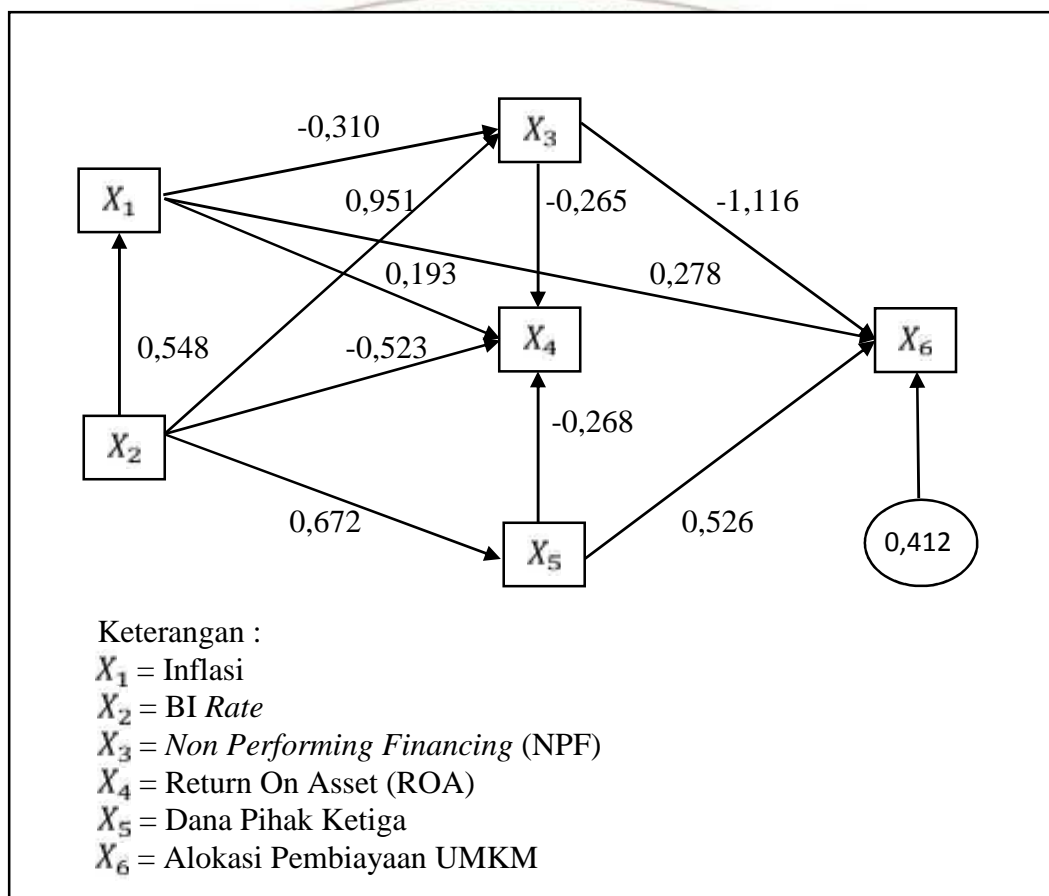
$X_3$

-0,310

$X_1$

0,951

-0,265

-1,116

0,193

0,278

0,548

-0,523

$X_4$

$X_6$

$X_2$

-0,268

0,672

$X_5$

0,526

0,412

Keterangan :
$X_1$ = Inflasi
$X_2$ = BI *Rate*
$X_3$ = *Non Performing Financing* (NPF)
$X_4$ = Return On Asset (ROA)
$X_5$ = Dana Pihak Ketiga
$X_6$ = Alokasi Pembiayaan UMKM